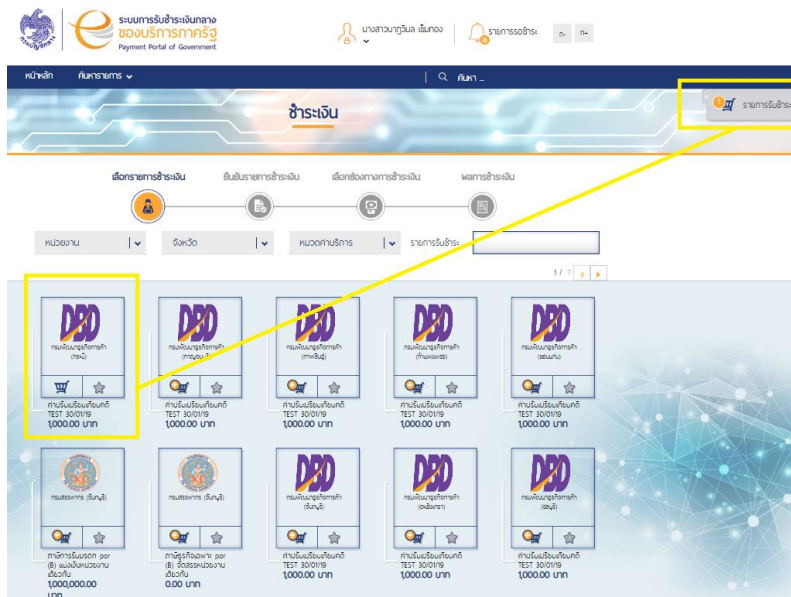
ระบบการรับชำระเงินกลาง
ของบริการภาครัฐ
Payment Portal of Government

นางสาวนาฏวิมล เข็มทอง
รายการรอชำระ
ก- ก+

หน้าหลัก ค้นหารายการ
ค้นหา ...

ชำระเงิน
1 รายการรับชำระ

เลือกรายการชำระเงิน ยืนยันรายการชำระเงิน เลือกช่องทางการชำระเงิน ผลการชำระเงิน

หน่วยงาน
จังหวัด
หมวดค่าบริการ
รายการรับชำระ

1 / 7

DBD
กรมพัฒนาธุรกิจการค้า (กระบี่)
ค่าปรับเปรียบเทียบคดี TEST 30/01/19
1,000.00 บาท

DBD
กรมพัฒนาธุรกิจการค้า (กาญจนบุรี)
ค่าปรับเปรียบเทียบคดี TEST 30/01/19
1,000.00 บาท

DBD
กรมพัฒนาธุรกิจการค้า (กาฬสินธุ์)
ค่าปรับเปรียบเทียบคดี TEST 30/01/19
1,000.00 บาท

DBD
กรมพัฒนาธุรกิจการค้า (กำแพงเพชร)
ค่าปรับเปรียบเทียบคดี TEST 30/01/19
1,000.00 บาท

DBD
กรมพัฒนาธุรกิจการค้า (ขอนแก่น)
ค่าปรับเปรียบเทียบคดี TEST 30/01/19
1,000.00 บาท

กรมสรรพากร (จันทบุรี)
ภาษีการรับมรดก por (B) แบ่งเงินหน่วยงานเดียวกัน
1,000,000.00 บาท

กรมสรรพากร (จันทบุรี)
ภาษีธุรกิจเฉพาะ por (B) ตั้งสระหน่วยงานเดียวกัน
0.00 บาท

DBD
กรมพัฒนาธุรกิจการค้า (จันทบุรี)
ค่าปรับเปรียบเทียบคดี TEST 30/01/19
1,000.00 บาท

DBD
กรมพัฒนาธุรกิจการค้า (เชียงราย)
ค่าปรับเปรียบเทียบคดี TEST 30/01/19
1,000.00 บาท

DBD
กรมพัฒนาธุรกิจการค้า (ชลบุรี)
ค่าปรับเปรียบเทียบคดี TEST 30/01/19
1,000.00 บาท